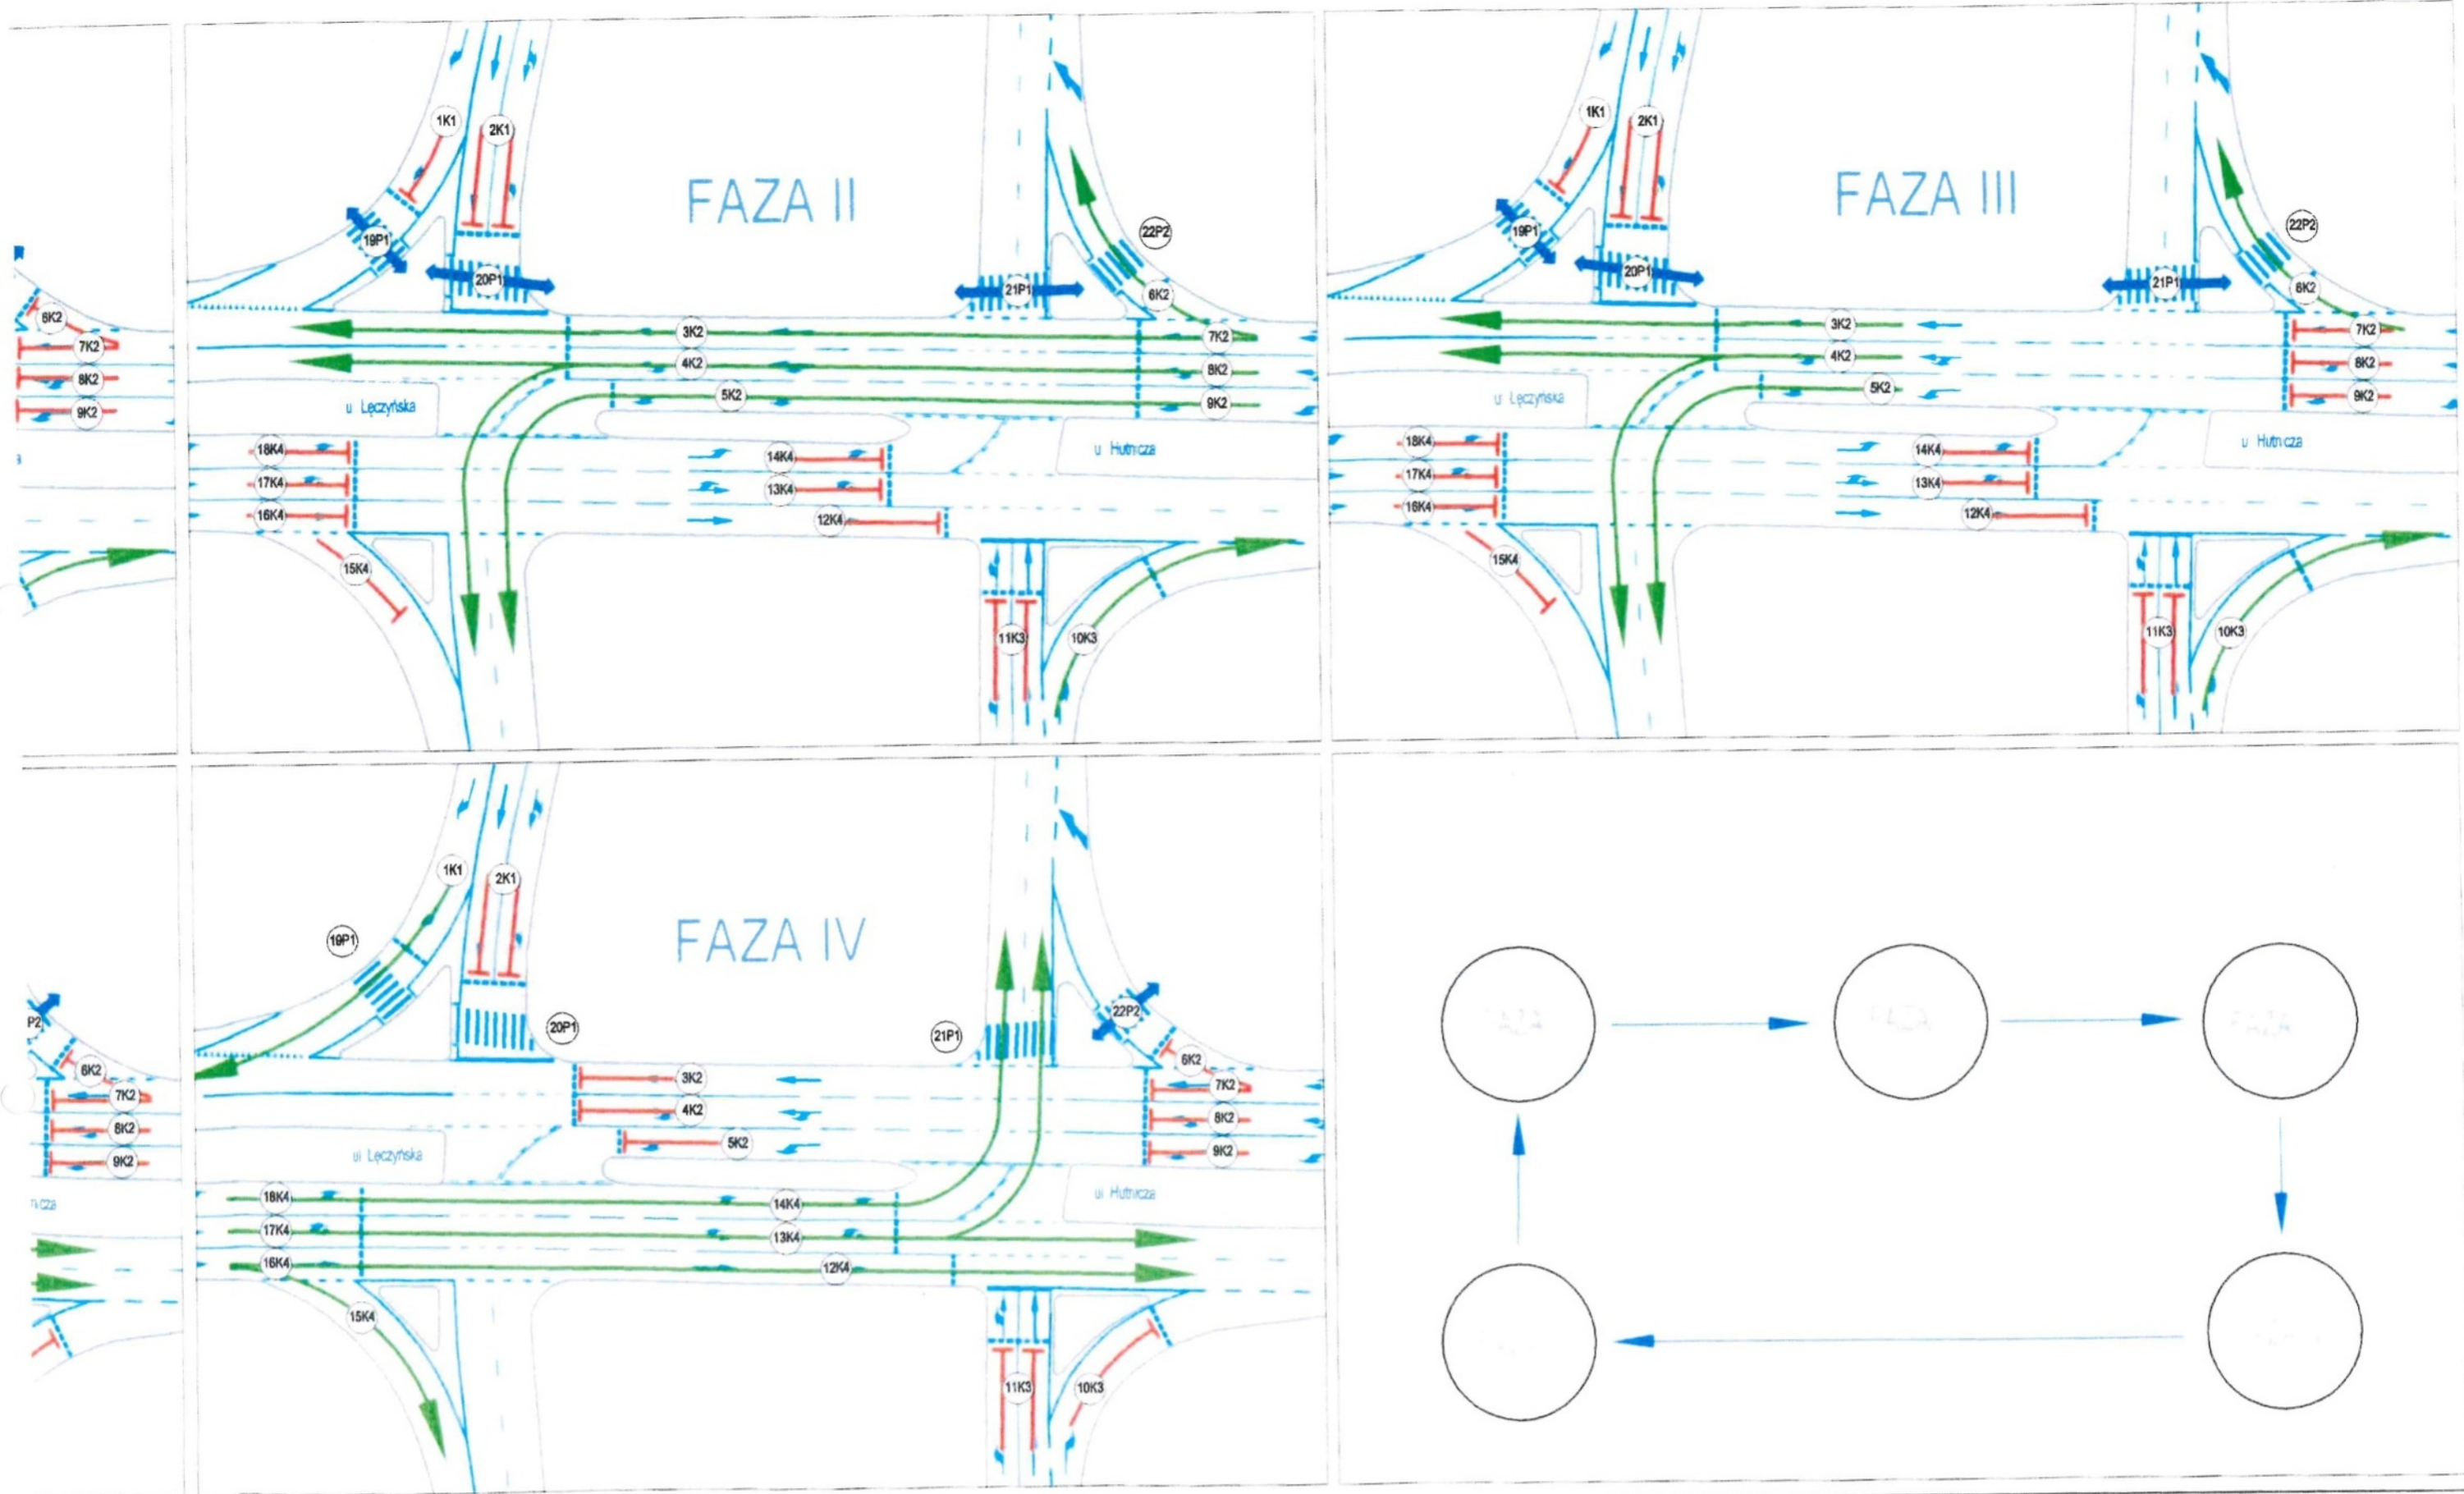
6K2
7K2
8K2
9K2

1K1
2K1
FAZA II
19P1
20P1
21P1
22P2
6K2
3K2
7K2
4K2
8K2
5K2
9K2
u Lęczyńska
u Hutnicza
18K4
17K4
16K4
14K4
13K4
12K4
15K4
11K3
10K3

1K1
2K1
FAZA III
19P1
20P1
21P1
22P2
6K2
3K2
7K2
4K2
8K2
5K2
9K2
u Lęczyńska
u Hutnicza
18K4
17K4
16K4
14K4
13K4
12K4
15K4
11K3
10K3

P2
6K2
7K2
8K2
9K2
cza

1K1
2K1
FAZA IV
19P1
20P1
21P1
22P2
6K2
3K2
7K2
4K2
8K2
5K2
9K2
ul Lęczyńska
u Hutnicza
18K4
17K4
16K4
14K4
13K4
12K4
15K4
11K3
10K3

FAZA
FAZA
FAZA